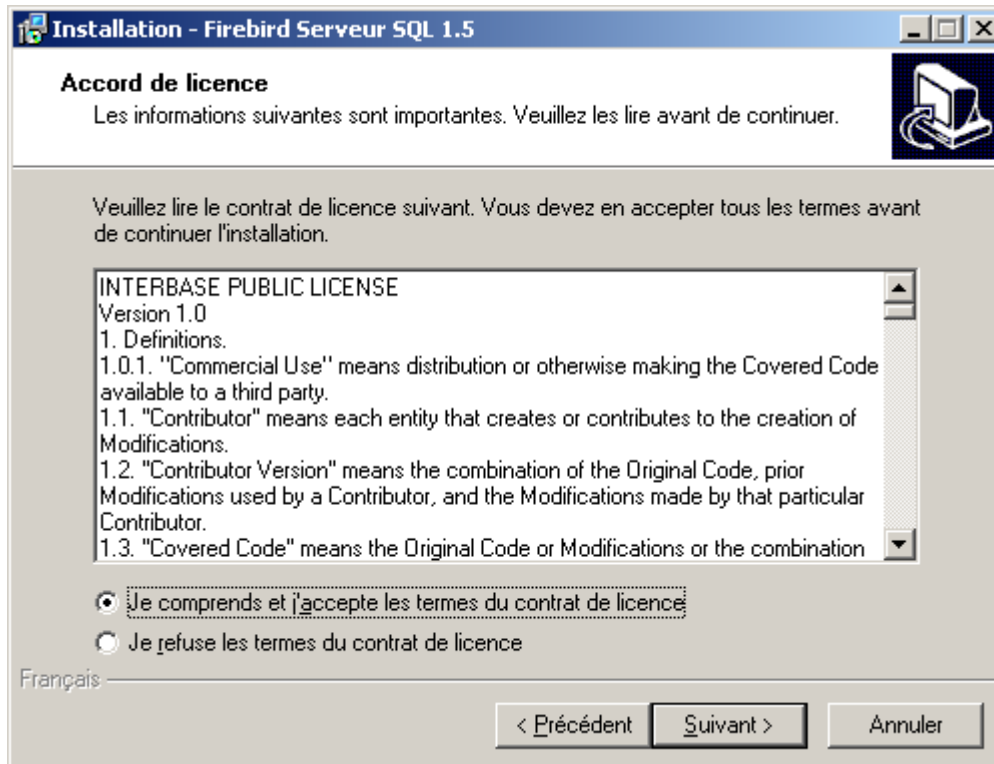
Installation - Firebird Serveur SQL 1.5

Accord de licence

Les informations suivantes sont importantes. Veuillez les lire avant de continuer.

Veuillez lire le contrat de licence suivant. Vous devez en accepter tous les termes avant de continuer l'installation.

INTERBASE PUBLIC LICENSE
Version 1.0
1. Definitions.
1.0.1. ''Commercial Use'' means distribution or otherwise making the Covered Code available to a third party.
1.1. "Contributor" means each entity that creates or contributes to the creation of Modifications.
1.2. "Contributor Version" means the combination of the Original Code, prior Modifications used by a Contributor, and the Modifications made by that particular Contributor.
1.3. "Covered Code" means the Original Code or Modifications or the combination

Je comprends et j'accepte les termes du contrat de licence

Je refuse les termes du contrat de licence

Français

< Précédent

Suivant >

Annuler